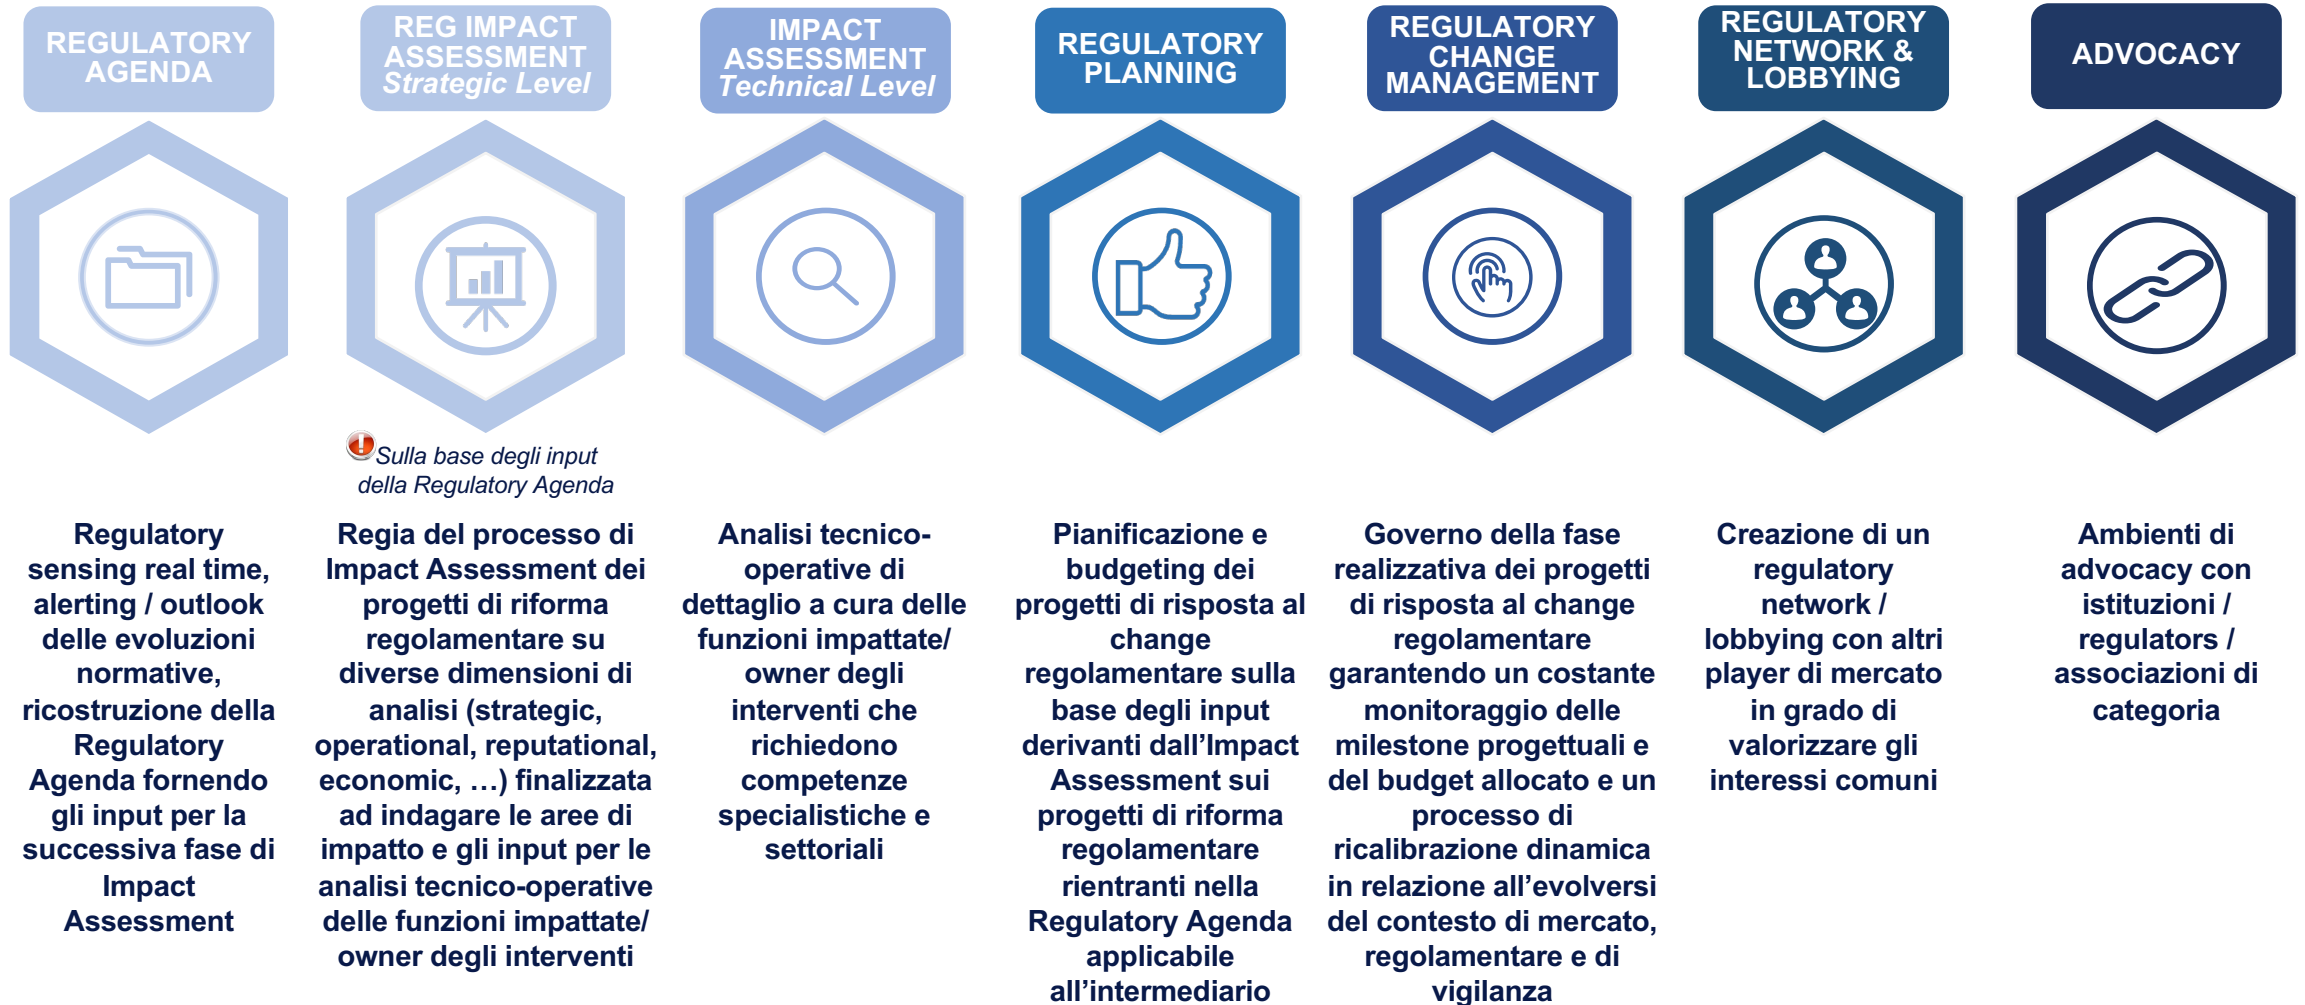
REGULATORY AGENDA

Regulatory sensing real time, alerting / outlook delle evoluzioni normative, ricostruzione della Regulatory Agenda fornendo gli input per la successiva fase di Impact Assessment

REG IMPACT ASSESSMENT
Strategic Level

Sulla base degli input della Regulatory Agenda

Regia del processo di Impact Assessment dei progetti di riforma regolamentare su diverse dimensioni di analisi (strategic, operational, reputational, economic, …) finalizzata ad indagare le aree di impatto e gli input per le analisi tecnico-operative delle funzioni impattate/ owner degli interventi

IMPACT ASSESSMENT
Technical Level

Analisi tecnico-operative di dettaglio a cura delle funzioni impattate/ owner degli interventi che richiedono competenze specialistiche e settoriali

REGULATORY PLANNING

Pianificazione e budgeting dei progetti di risposta al change regolamentare sulla base degli input derivanti dall'Impact Assessment sui progetti di riforma regolamentare rientranti nella Regulatory Agenda applicabile all'intermediario

REGULATORY CHANGE MANAGEMENT

Governo della fase realizzativa dei progetti di risposta al change regolamentare garantendo un costante monitoraggio delle milestone progettuali e del budget allocato e un processo di ricalibrazione dinamica in relazione all'evolversi del contesto di mercato, regolamentare e di vigilanza

REGULATORY NETWORK & LOBBYING

Creazione di un regulatory network / lobbying con altri player di mercato in grado di valorizzare gli interessi comuni

ADVOCACY

Ambienti di advocacy con istituzioni / regulators / associazioni di categoria